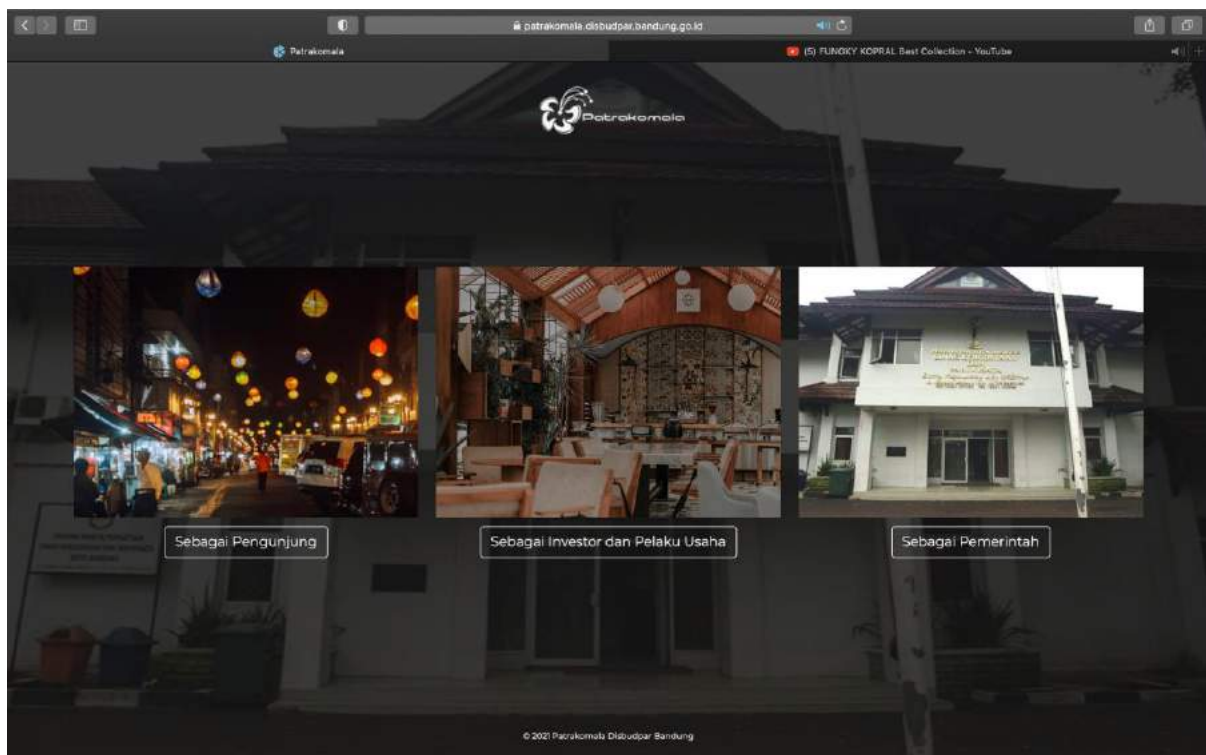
patrakomala.disbudpar.bandung.go.id

Patrakomala

(5) FUNDKY KOPRAL Best Collection - YouTube

Patrakomala

Sebagai Pengunjung

Sebagai Investor dan Pelaku Usaha

Sebagai Pemerintah

© 2021 Patrakomala Disbudpar Bandung